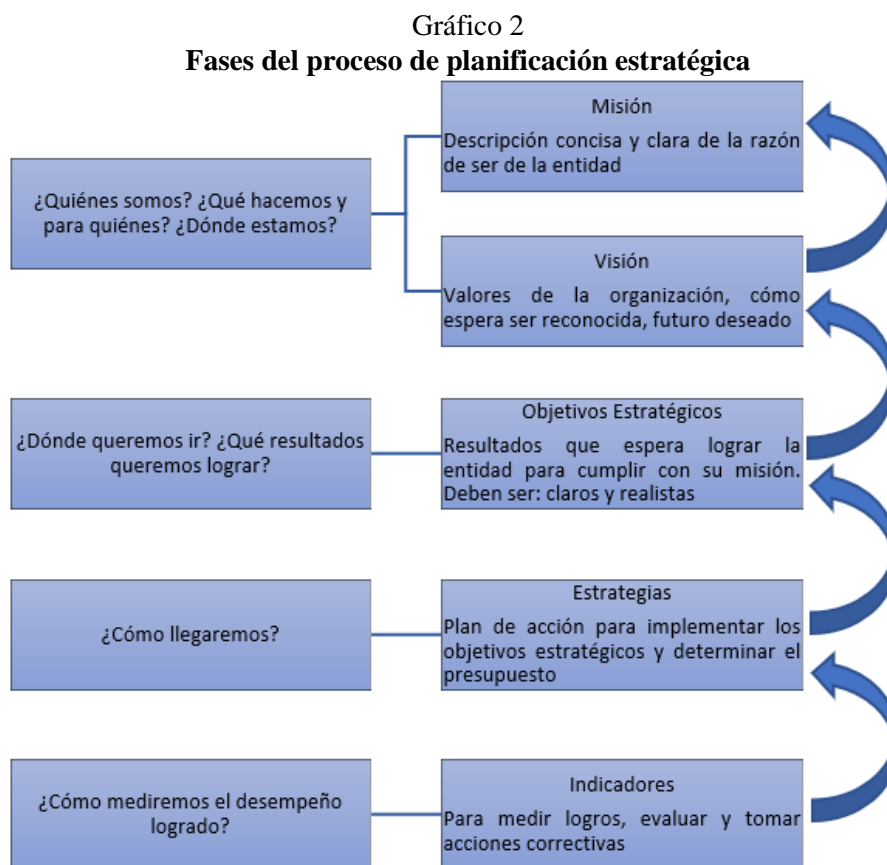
Gráfico 2
**Fases del proceso de planificación estratégica**

¿Quiénes somos? ¿Qué hacemos y para quiénes? ¿Dónde estamos?

Misión
Descripción concisa y clara de la razón de ser de la entidad

Visión
Valores de la organización, cómo espera ser reconocida, futuro deseado

¿Dónde queremos ir? ¿Qué resultados queremos lograr?

Objetivos Estratégicos
Resultados que espera lograr la entidad para cumplir con su misión. Deben ser: claros y realistas

¿Cómo llegaremos?

Estrategias
Plan de acción para implementar los objetivos estratégicos y determinar el presupuesto

¿Cómo mediremos el desempeño logrado?

Indicadores
Para medir logros, evaluar y tomar acciones correctivas